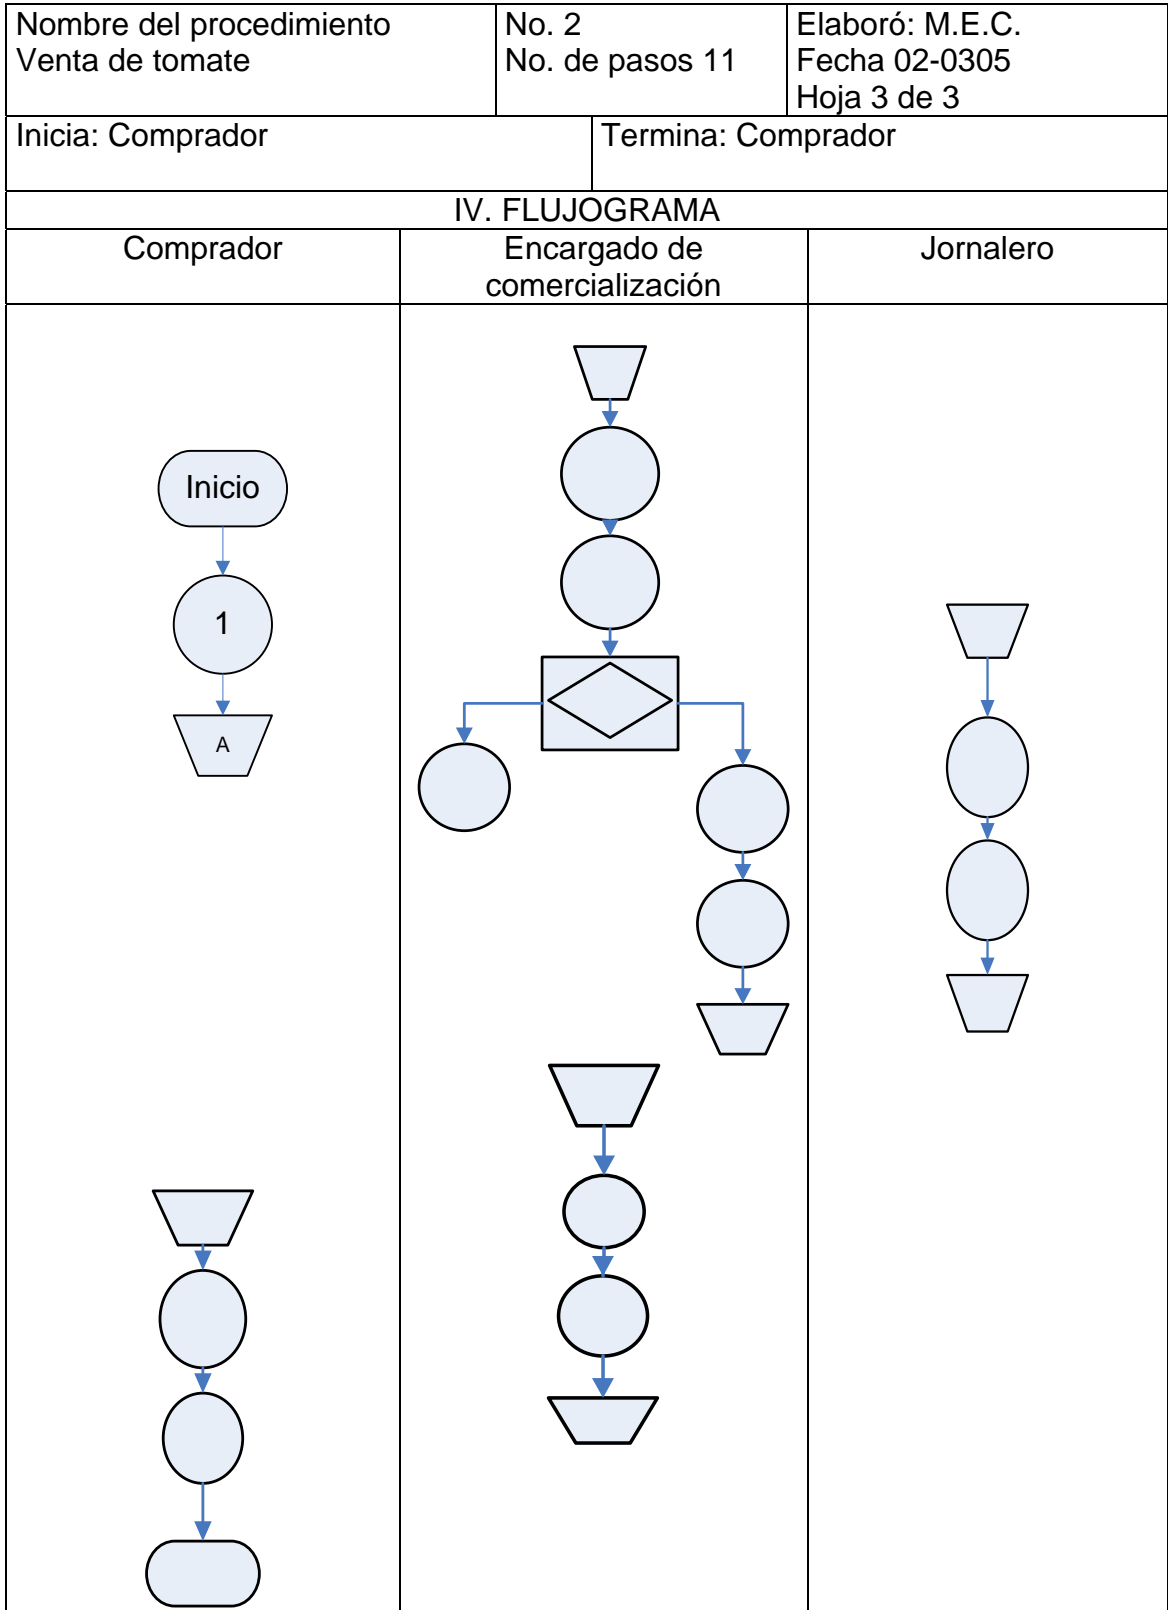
| Nombre del procedimiento Venta de tomate | No. 2 No. de pasos 11 | Elaboró: M.E.C. Fecha 02-0305 Hoja 3 de 3 |
|---|---|---|
| Inicia: Comprador | Termina: Comprador | |

IV. FLUJOGRAMA

| Comprador | Encargado de comercialización | Jornalero |
|---|---|---|

Inicio

1

A